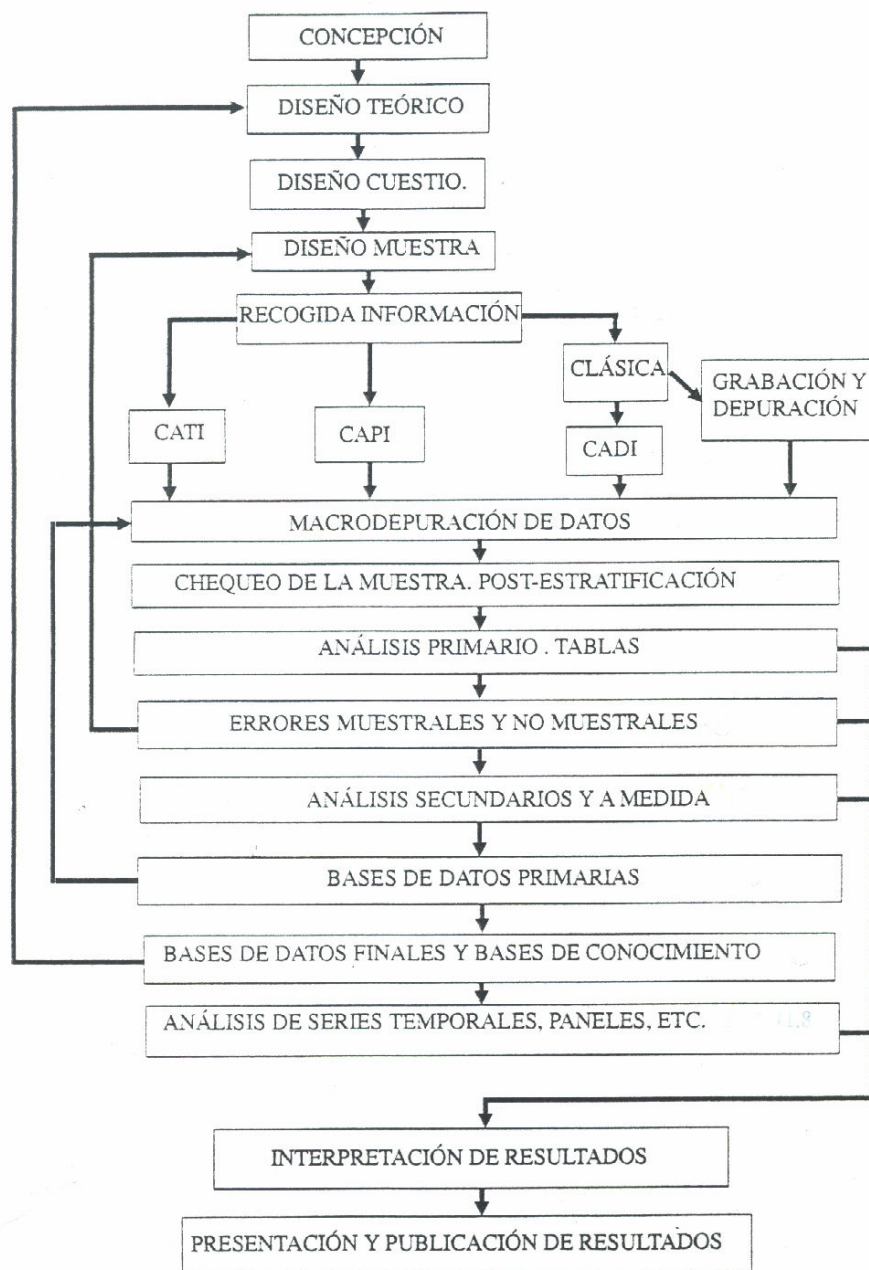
CONCEPCIÓN

DISEÑO TEÓRICO

DISEÑO CUESTIO.

DISEÑO MUESTRA

RECOGIDA INFORMACIÓN

CLÁSICA

GRABACIÓN Y DEPURACIÓN

CATI

CAPI

CADI

MACRODEPURACIÓN DE DATOS

CHEQUEO DE LA MUESTRA. POST-ESTRATIFICACIÓN

ANÁLISIS PRIMARIO . TABLAS

ERRORES MUESTRALES Y NO MUESTRALES

ANÁLISIS SECUNDARIOS Y A MEDIDA

BASES DE DATOS PRIMARIAS

BASES DE DATOS FINALES Y BASES DE CONOCIMIENTO

ANÁLISIS DE SERIES TEMPORALES, PANELES, ETC.

INTERPRETACIÓN DE RESULTADOS

PRESENTACIÓN Y PUBLICACIÓN DE RESULTADOS